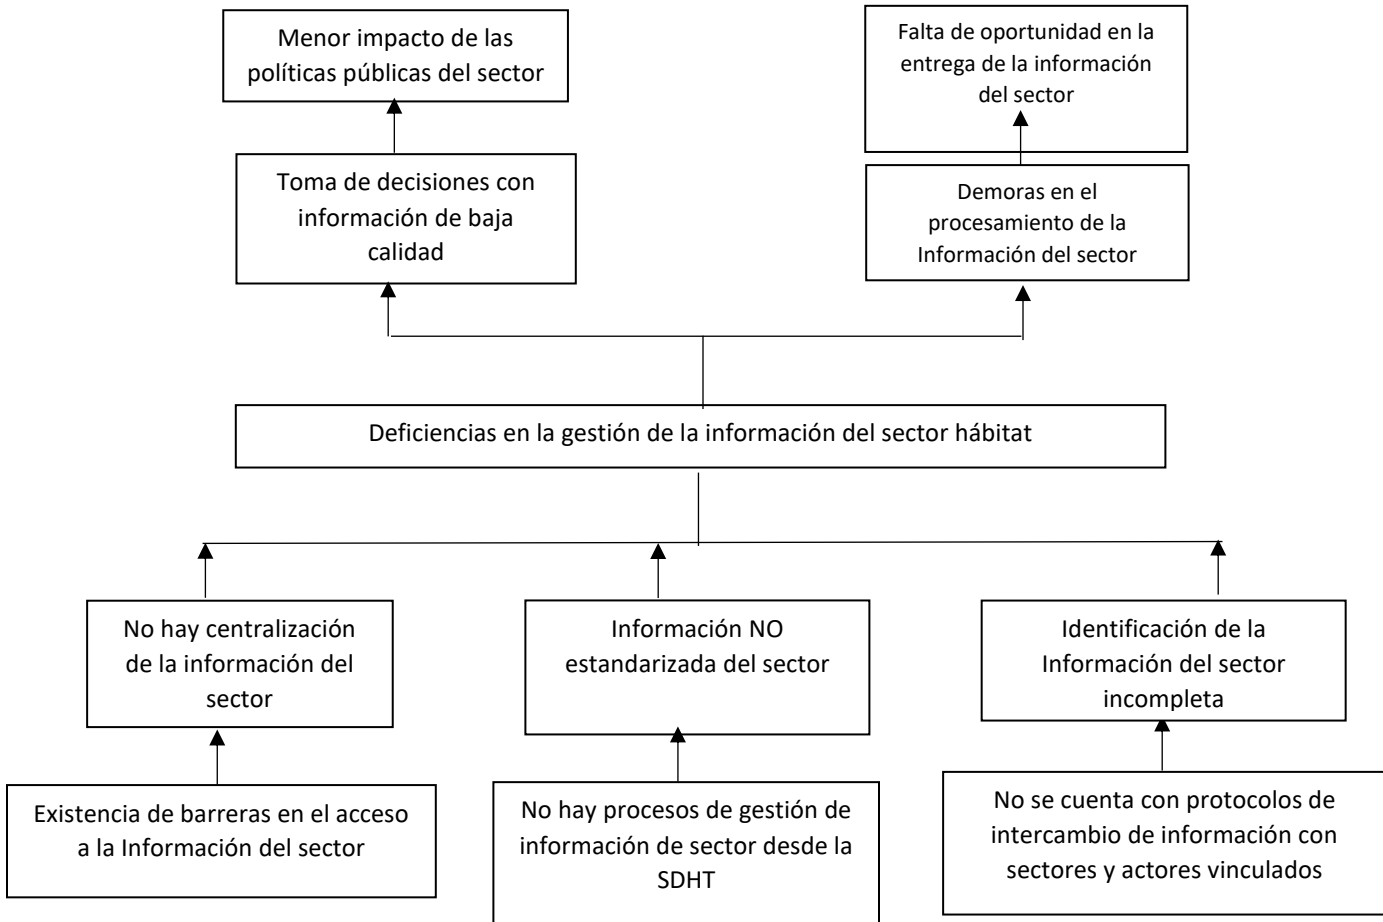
Menor impacto de las políticas públicas del sector

Falta de oportunidad en la entrega de la información del sector

Toma de decisiones con información de baja calidad

Demoras en el procesamiento de la Información del sector

Deficiencias en la gestión de la información del sector hábitat

No hay centralización de la información del sector

Información NO estandarizada del sector

Identificación de la Información del sector incompleta

Existencia de barreras en el acceso a la Información del sector

No hay procesos de gestión de información de sector desde la SDHT

No se cuenta con protocolos de intercambio de información con sectores y actores vinculados